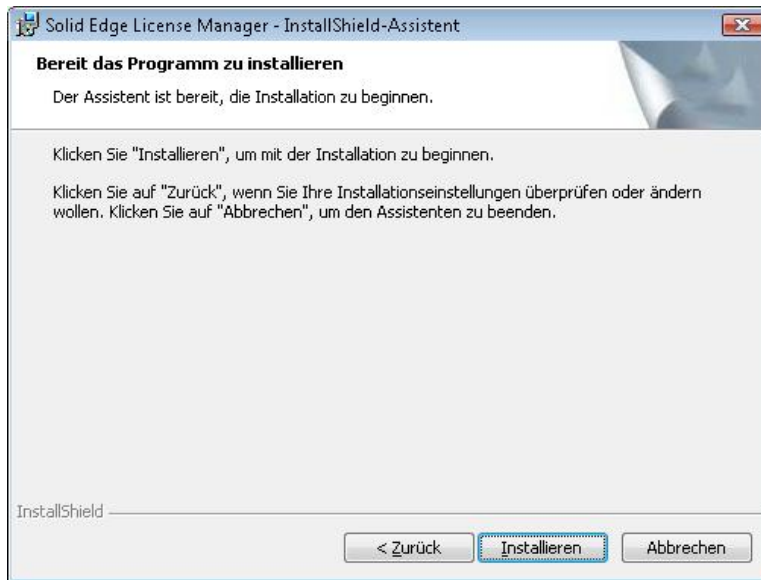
Solid Edge License Manager - InstallShield-Assistent

Bereit das Programm zu installieren

Der Assistent ist bereit, die Installation zu beginnen.

Klicken Sie "Installieren", um mit der Installation zu beginnen.

Klicken Sie auf "Zurück", wenn Sie Ihre Installationseinstellungen überprüfen oder ändern wollen. Klicken Sie auf "Abbrechen", um den Assistenten zu beenden.

InstallShield

< Zurück

Installieren

Abbrechen